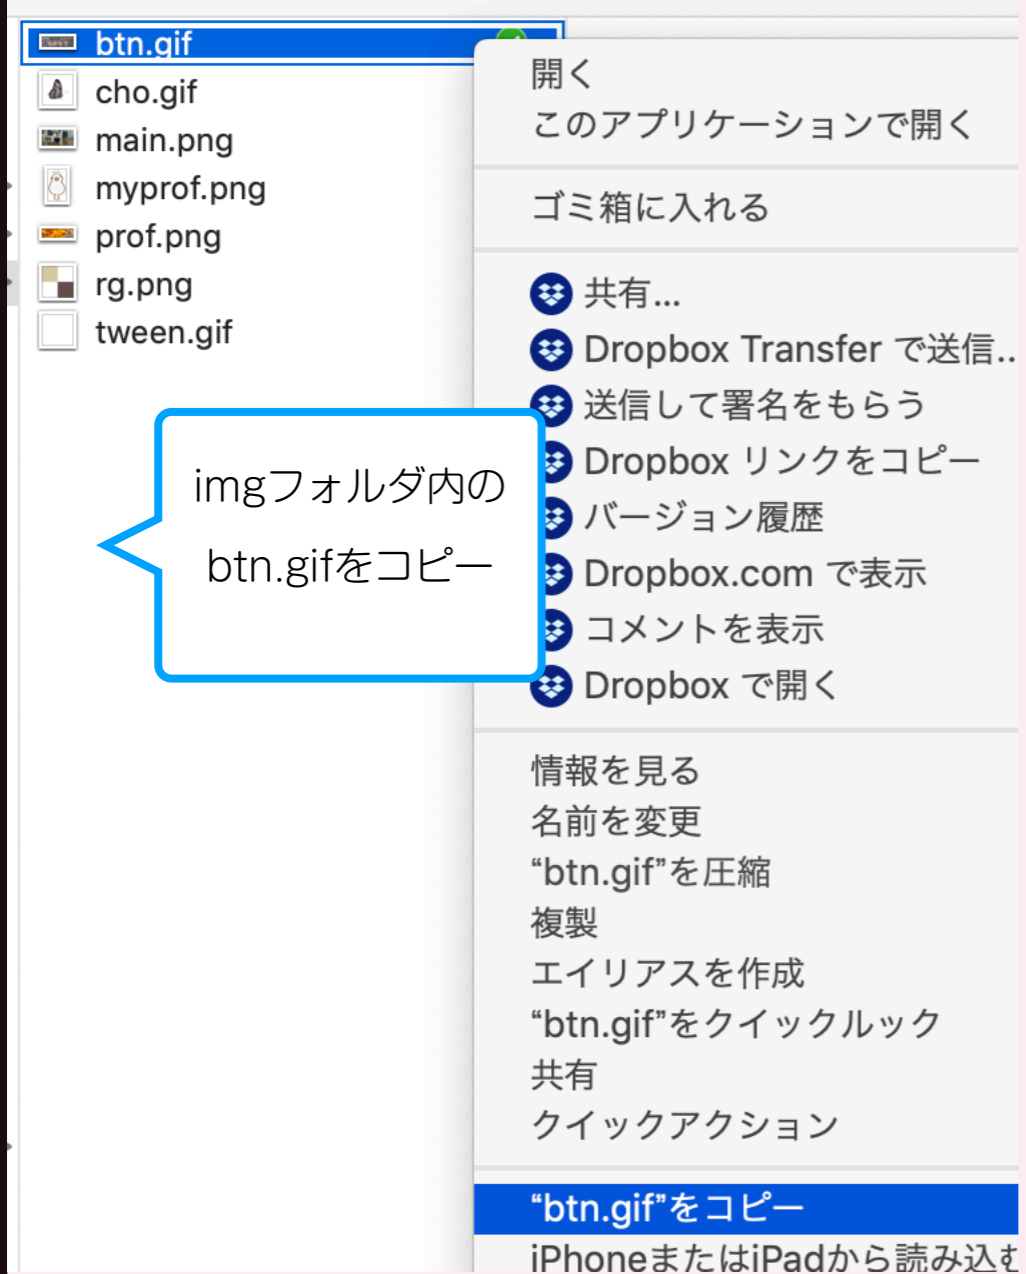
btn.gif
cho.gif
main.png
myprof.png
prof.png
rg.png
tween.gif

imgフォルダ内の
btn.gifをコピー

開く
このアプリケーションで開く

ゴミ箱に入れる

共有...
Dropbox Transfer で送信..
送信して署名をもらう
Dropbox リンクをコピー
バージョン履歴
Dropbox.com で表示
コメントを表示
Dropbox で開く

情報を見る
名前を変更
"btn.gif"を圧縮
複製
エイリアスを作成
"btn.gif"をクイックルック
共有
クイックアクション

"btn.gif"をコピー
iPhoneまたはiPadから読み込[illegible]